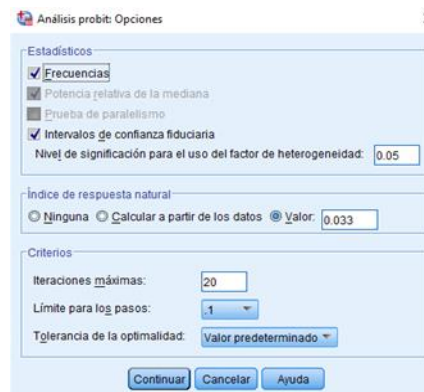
Análisis probit: Opciones

Estadísticos

Frecuencias

Potencia relativa de la mediana

Prueba de paralelismo

Intervalos de confianza fiduciaria

Nivel de significación para el uso del factor de heterogeneidad: 0.05

Índice de respuesta natural

Ninguna Calcular a partir de los datos Valor: 0.033

Criterios

Iteraciones máximas: 20

Límite para los pasos: .1

Tolerancia de la optimalidad: Valor predeterminado

Continuar Cancelar Ayuda